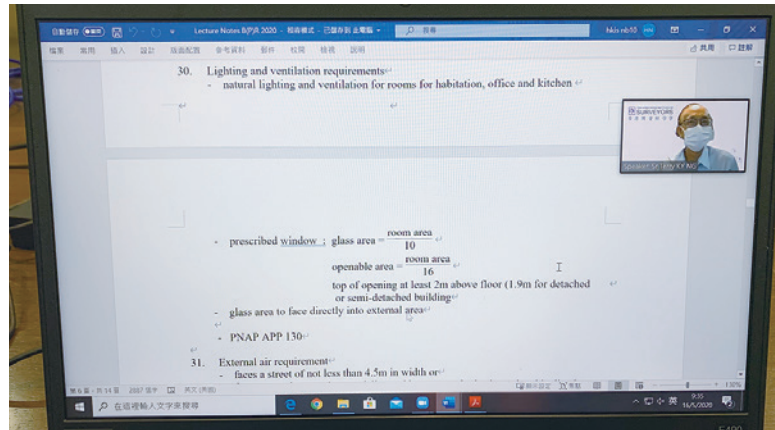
自動儲存 關閉 Lecture Notes B(P)R 2020 - 相容模式 - 已儲存至 此電腦 搜尋 hkis mb55

檔案 常用 插入 設計 版面配置 參考資料 郵件 校閱 檢視 說明 共用 註解

30. Lighting and ventilation requirements
- natural lighting and ventilation for rooms for habitation, office and kitchen

SURVEYORS

Speaker: Sr Terry Y K NG

- prescribed window ; glass area = $\frac{\text{room area}}{10}$

openable area = $\frac{\text{room area}}{16}$

top of opening at least 2m above floor (1.9m for detached or semi-detached building

- glass area to face directly into external area

- PNAP APP 130

31. External air requirement
- faces a street of not less than 4.5m in width or

第 6 頁，共 14 頁 2057 個字 英文 (美國)

在這裡輸入文字來搜尋

9:35
16/6/2020